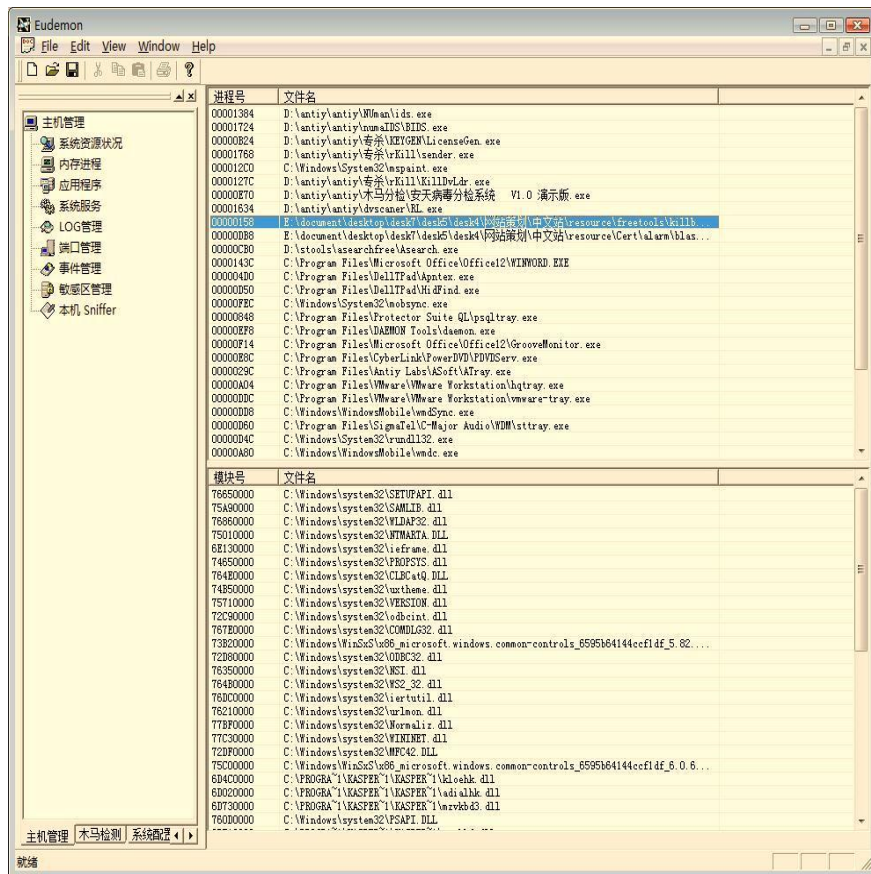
Eudemon

File Edit View Window Help

主机管理
系统资源状况
内存进程
应用程序
系统服务
LOG管理
端口管理
事件管理
敏感区管理
本机 Sniffer

| 进程号 | 文件名 |
|---|---|
| 00001384 | D:\antiy\antiy\NWman\ids.exe |
| 00001724 | D:\antiy\antiy\numaIDS\BIDS.exe |
| 00000B24 | D:\antiy\antiy\专杀\KEYGEN\LicenseGen.exe |
| 00001768 | D:\antiy\antiy\专杀\rKill\sender.exe |
| 000012C0 | C:\Windows\System32\mspaint.exe |
| 0000127C | D:\antiy\antiy\专杀\rKill\KillDvLdr.exe |
| 00000E70 | D:\antiy\antiy\木马分检\安天病毒分检系统 V1.0 演示版.exe |
| 00001634 | D:\antiy\antiy\dvscaner\RL.exe |
| 00000158 | E:\document\desktop\desk7\desk5\desk4\网站策划\中文站\resource\freetools\killb... |
| 00000DB8 | E:\document\desktop\desk7\desk5\desk4\网站策划\中文站\resource\Cert\alarm\blas... |
| 00000CB0 | D:\stools\asearchfree\Asearch.exe |
| 0000143C | C:\Program Files\Microsoft Office\Office12\WINWORD.EXE |
| 000004D0 | C:\Program Files\DellTPad\Apntex.exe |
| 00000D50 | C:\Program Files\DellTPad\HidFind.exe |
| 00000FEC | C:\Windows\System32\mobsync.exe |
| 00000848 | C:\Program Files\Protector Suite QL\psqltray.exe |
| 00000EF8 | C:\Program Files\DAEMON Tools\daemon.exe |
| 00000F14 | C:\Program Files\Microsoft Office\Office12\GrooveMonitor.exe |
| 00000E8C | C:\Program Files\CyberLink\PowerDVD\PDVDServ.exe |
| 0000029C | C:\Program Files\Antiy Labs\ASoft\ATray.exe |
| 00000A04 | C:\Program Files\VMware\VMware Workstation\hqtray.exe |
| 00000DDC | C:\Program Files\VMware\VMware Workstation\vmware-tray.exe |
| 00000DD8 | C:\Windows\WindowsMobile\wmdSync.exe |
| 00000D60 | C:\Program Files\SigmaTel\C-Major Audio\WDM\sttray.exe |
| 00000D4C | C:\Windows\System32\rundll32.exe |
| 00000A80 | C:\Windows\WindowsMobile\wmdc.exe |

| 模块号 | 文件名 |
|---|---|
| 76650000 | C:\Windows\system32\SETUPAPI.dll |
| 75A90000 | C:\Windows\system32\SAMLIB.dll |
| 76860000 | C:\Windows\system32\WLDAP32.dll |
| 75010000 | C:\Windows\system32\NTMARTA.DLL |
| 6E130000 | C:\Windows\system32\ieframe.dll |
| 74650000 | C:\Windows\system32\PROPSYS.dll |
| 764E0000 | C:\Windows\system32\CLBCatQ.DLL |
| 74B50000 | C:\Windows\system32\uxtheme.dll |
| 75710000 | C:\Windows\system32\VERSION.dll |
| 72C90000 | C:\Windows\system32\odbcint.dll |
| 767E0000 | C:\Windows\system32\COMDLG32.dll |
| 73B20000 | C:\Windows\WinSxS\x86_microsoft.windows.common-controls_6595b64144ccf1df_5.82.... |
| 72D80000 | C:\Windows\system32\ODBC32.dll |
| 76350000 | C:\Windows\system32\NSI.dll |
| 764B0000 | C:\Windows\system32\WS2_32.dll |
| 76DC0000 | C:\Windows\system32\iertutil.dll |
| 76210000 | C:\Windows\system32\urlmon.dll |
| 77BF0000 | C:\Windows\system32\Normaliz.dll |
| 77C30000 | C:\Windows\system32\WININET.dll |
| 72DF0000 | C:\Windows\system32\MFC42.DLL |
| 75C00000 | C:\Windows\WinSxS\x86_microsoft.windows.common-controls_6595b64144ccf1df_6.0.6.... |
| 6D4C0000 | C:\PROGRA~1\KASPER~1\KASPER~1\kloehk.dll |
| 6D020000 | C:\PROGRA~1\KASPER~1\KASPER~1\adialhk.dll |
| 6D730000 | C:\PROGRA~1\KASPER~1\KASPER~1\mzvkbd3.dll |
| 760D0000 | C:\Windows\system32\PSAPI.DLL |

主机管理 木马检测 系统配置

就绪